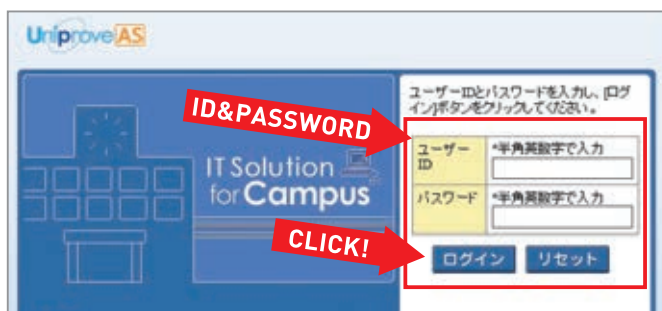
Uniprove AS

IT Solution for Campus

ID&PASSWORD

CLICK!

ユーザーIDとパスワードを入力し、[ログイン]ボタンをクリックしてください。

| ユーザーID | *半角英数字で入力 |
|---|---|
| パスワード | *半角英数字で入力 |

ログイン リセット